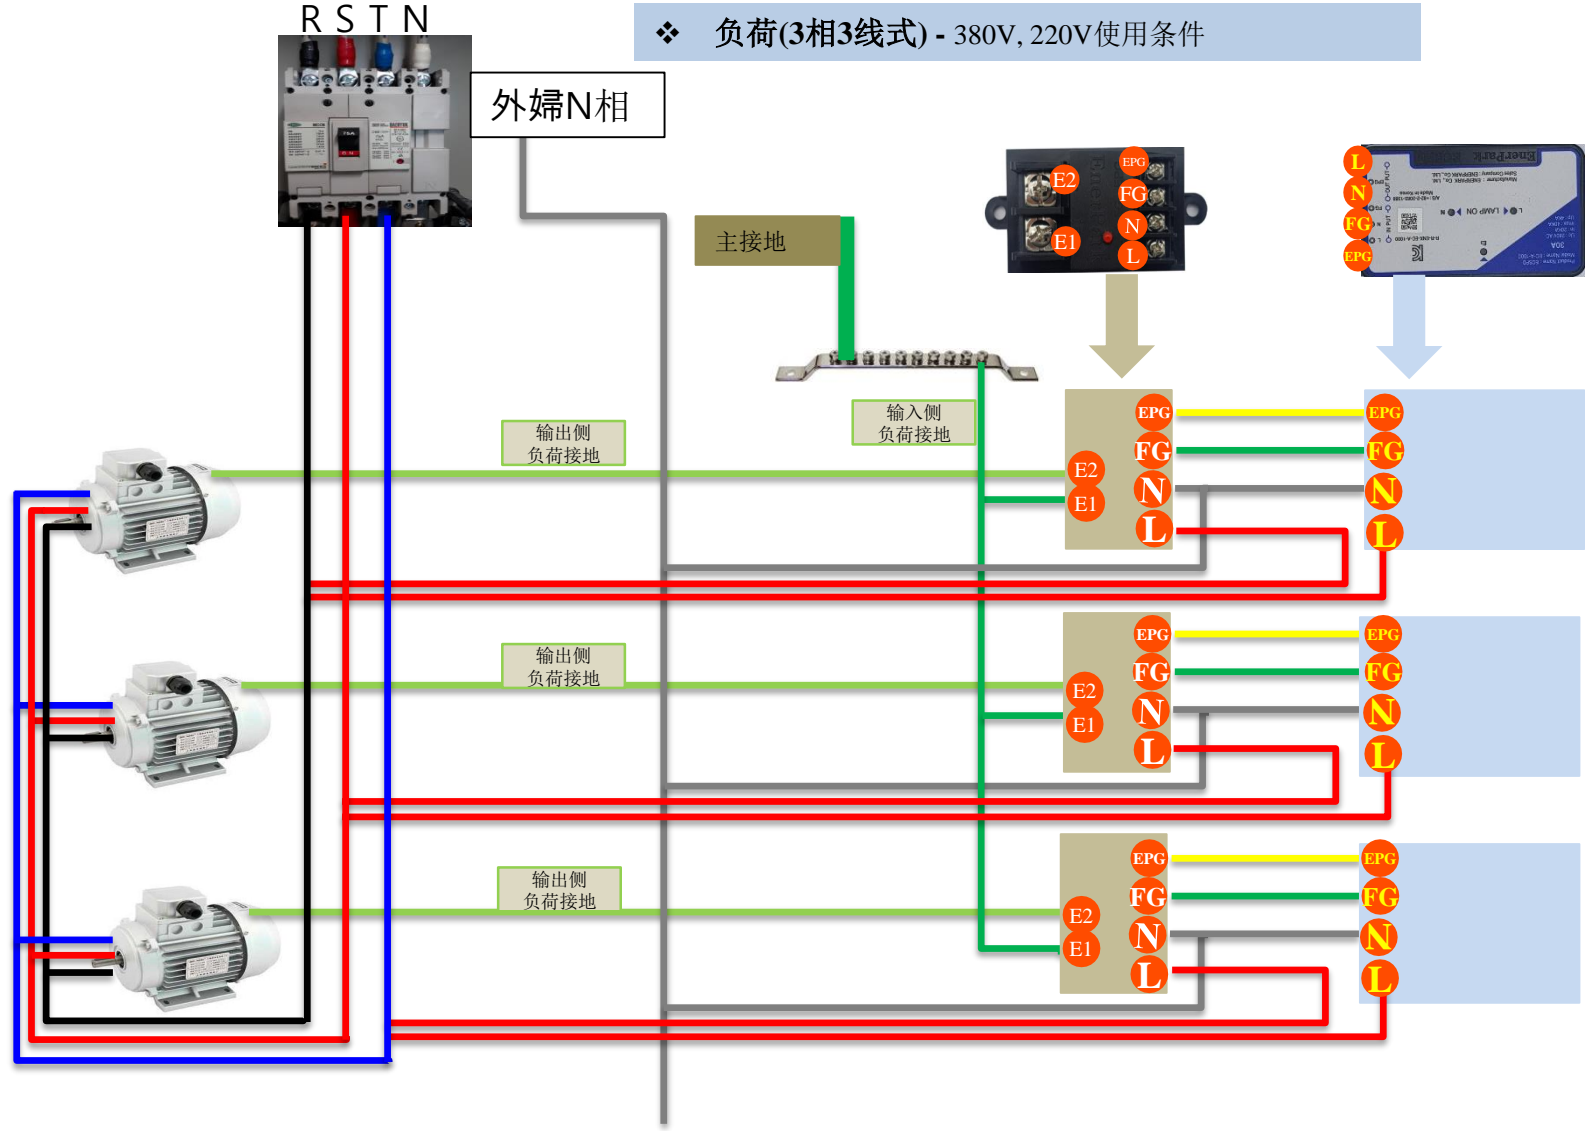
R S T N

❖ 负荷(3相3线式) - 380V, 220V使用条件

外婦N相

主接地

E2 EPG FG E1 N L

L N FG EPG

输出侧
负荷接地

输入侧
负荷接地

EPG
FG
E2
E1
N
L

EPG
FG
N
L

输出侧
负荷接地

EPG
FG
E2
E1
N
L

EPG
FG
N
L

输出侧
负荷接地

EPG
FG
E2
E1
N
L

EPG
FG
N
L